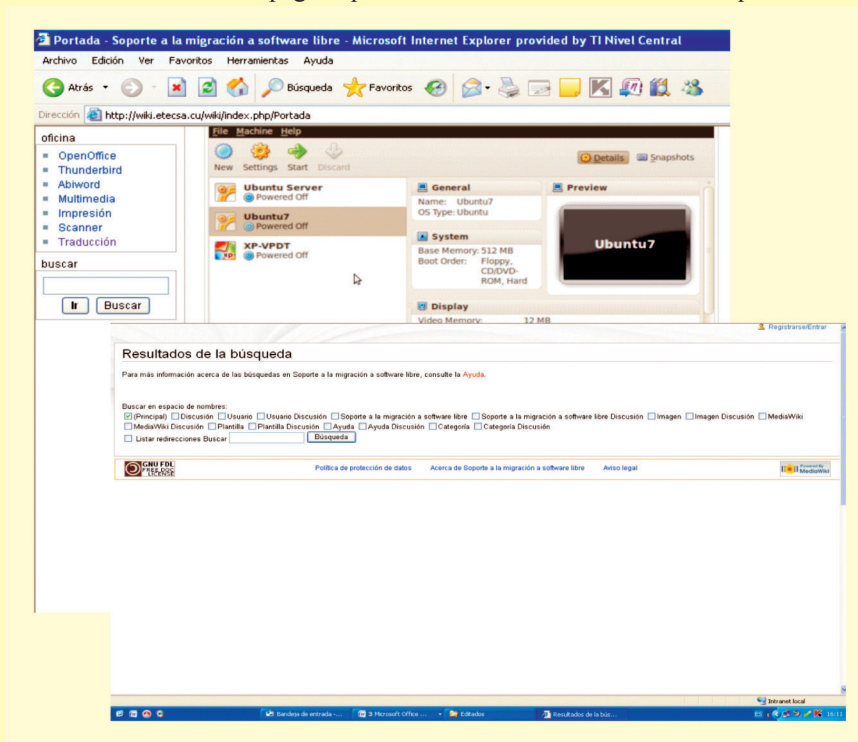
Portada - Soporte a la migración a software libre - Microsoft Internet Explorer provided by TI Nivel Central

Archivo Edición Ver Favoritos Herramientas Ayuda

Atrás Búsqueda Favoritos

Dirección http://wiki.etecsa.cu/wiki/index.php/Portada

oficina
OpenOffice
Thunderbird
Abiword
Multimedia
Impresión
Scanner
Traducción

buscar
Ir Buscar

File Machine Help
New Settings Start Discard
Details Snapshots

Ubuntu Server
Powered Off
Ubuntu7
Powered Off
XP-VPDT
Powered Off

General
Name: Ubuntu7
OS Type: Ubuntu

Preview
Ubuntu7

System
Base Memory: 512 MB
Boot Order: Floppy, CD/DVD-ROM, Hard

Display
Video Memory: 12 MB

Registrarse/Entrar

Resultados de la búsqueda

Para más información acerca de las búsquedas en Soporte a la migración a software libre, consulte la Ayuda.

Buscar en espacio de nombres:
(Principal) Discusión Usuario Usuario Discusión Soporte a la migración a software libre Soporte a la migración a software libre Discusión Imagen Imagen Discusión MediaWiki MediaWiki Discusión Plantilla Plantilla Discusión Ayuda Ayuda Discusión Categoría Categoría Discusión
Listar redirecciones Buscar Búsqueda

GNU FDL FREE DOC LICENSE Política de protección de datos Acerca de Soporte a la migración a software libre Aviso legal Powered by MediaWiki

Intranet local

Bandeja de entrada -... 3 Microsoft Office ... Editados Resultados de la bús... ES 16:11